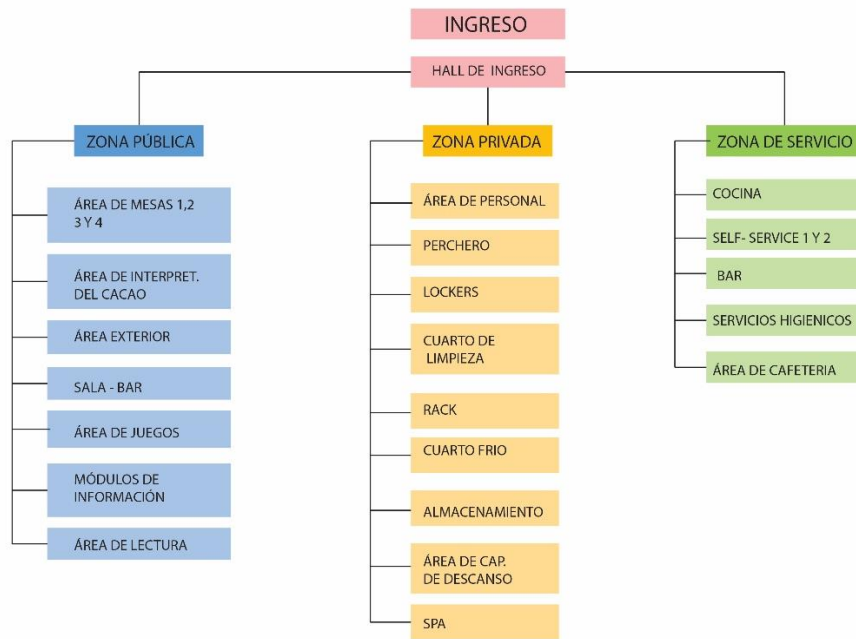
INGRESO

HALL DE INGRESO

ZONA PÚBLICA

ÁREA DE MESAS 1,2 3 Y 4

ÁREA DE INTERPRET. DEL CACAO

ÁREA EXTERIOR

SALA - BAR

ÁREA DE JUEGOS

MÓDULOS DE INFORMACIÓN

ÁREA DE LECTURA

ZONA PRIVADA

ÁREA DE PERSONAL

PERCHERO

LOCKERS

CUARTO DE LIMPIEZA

RACK

CUARTO FRIO

ALMACENAMIENTO

ÁREA DE CAP. DE DESCANSO

SPA

ZONA DE SERVICIO

COCINA

SELF- SERVICE 1 Y 2

BAR

SERVICIOS HIGIENICOS

ÁREA DE CAFETERIA